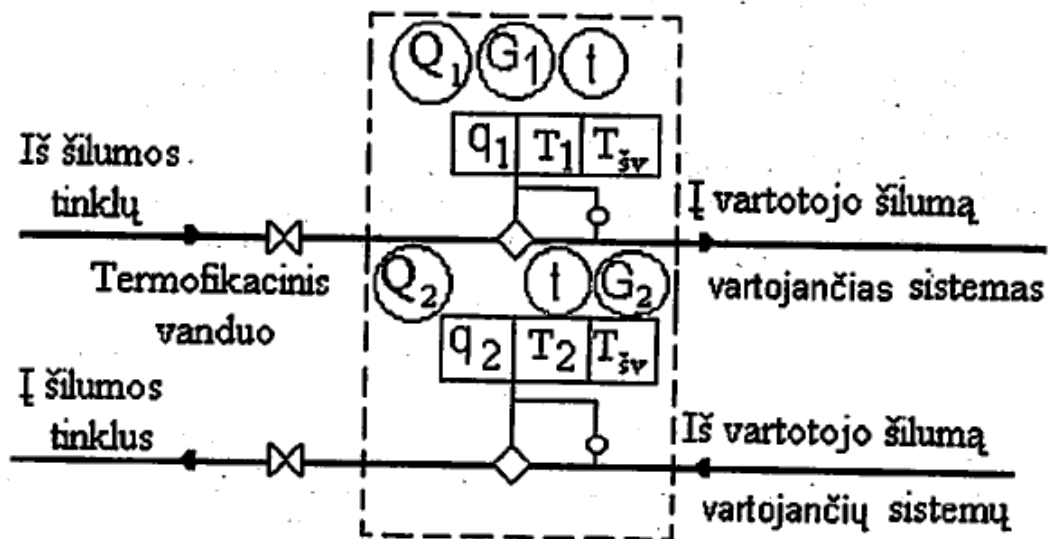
$Q_1$ $G_1$ t

$q_1$ $T_1$ $T_{šv}$

Iš šilumos tinklų

Į vartotojo šilumą

Termofikacinis vanduo

$Q_2$ t $G_2$

vartojančias sistemas

$q_2$ $T_2$ $T_{šv}$

Į šilumos tinklus

Iš vartotojo šilumą

vartojančių sistemų